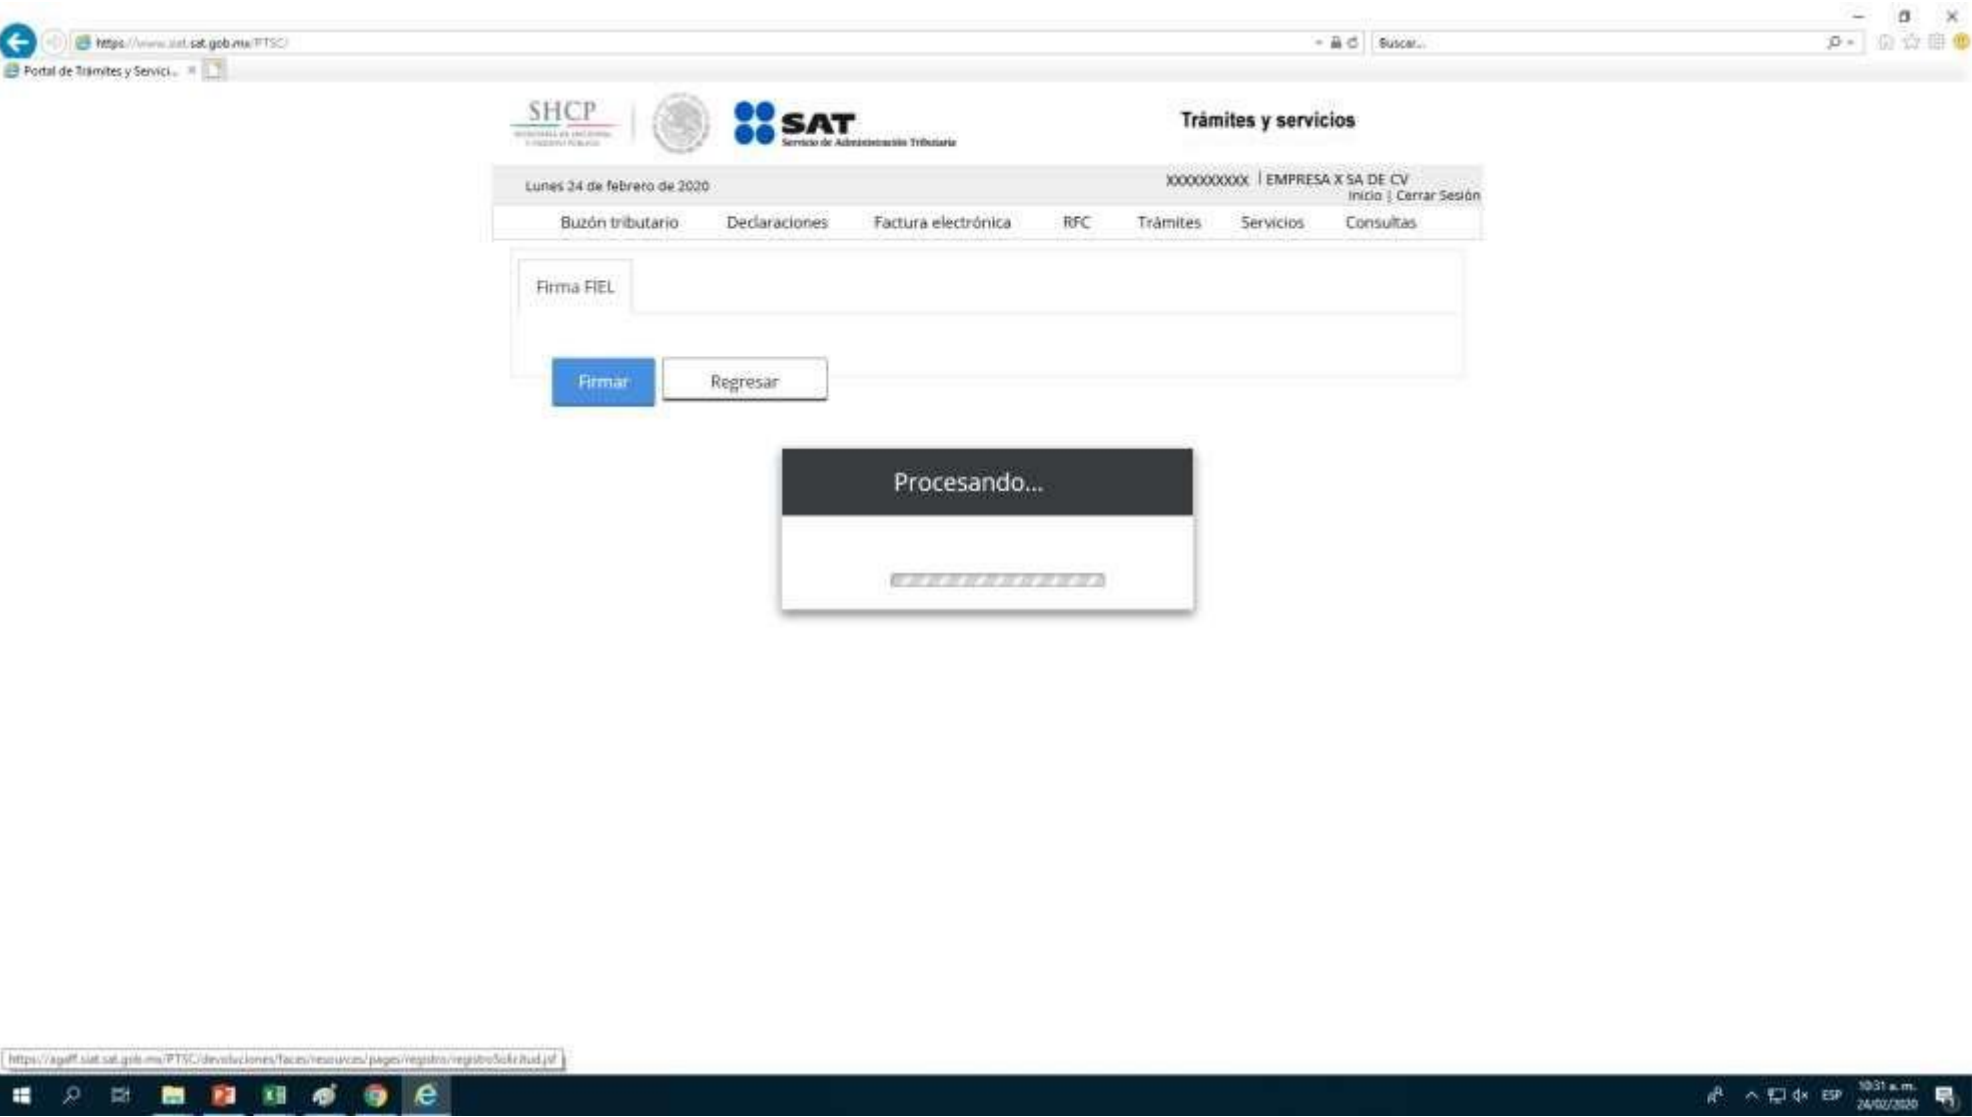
https://www.siat.sat.gob.mx/PTSC/

Buscar...

Portal de Trámites y Servici... ×

SHCP

SAT Servicio de Administración Tributaria

Trámites y servicios

Lunes 24 de febrero de 2020

XXXXXXXXXX | EMPRESA X SA DE CV

Inicio | Cerrar Sesión

Buzón tributario   Declaraciones   Factura electrónica   RFC   Trámites   Servicios   Consultas

Firma FIEL

Firmar   Regresar

Procesando...

https://agsiff.siat.sat.gob.mx/PTSC/devoluciones/faces/resources/pages/registro/registroSolicitud.jsf

ESP

10:31 a. m.
24/02/2020